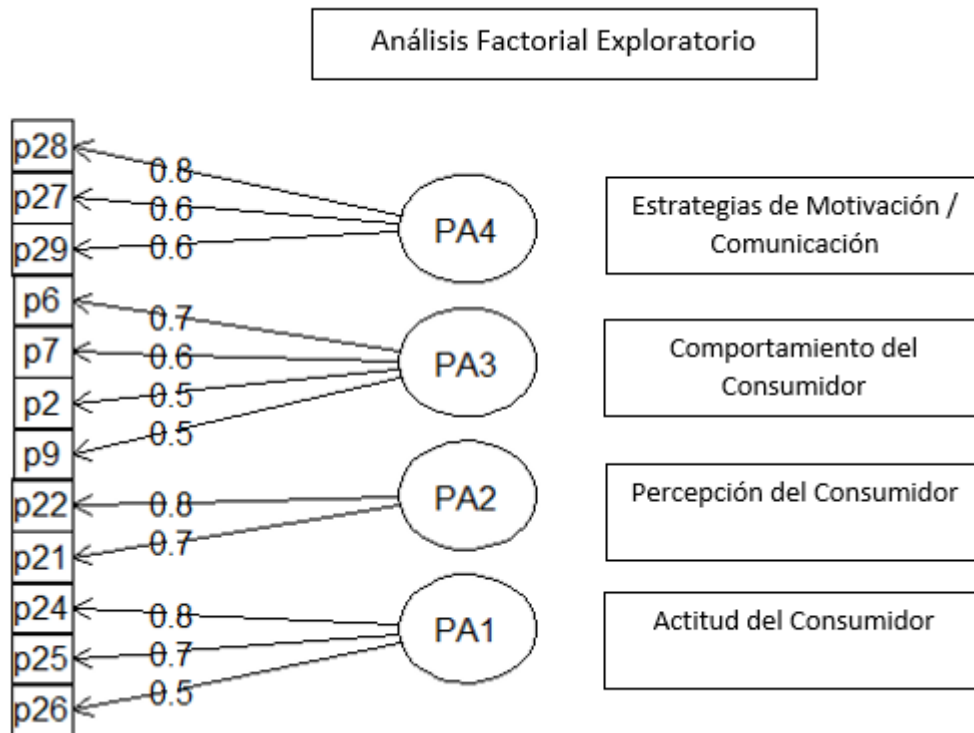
Análisis Factorial Exploratorio

p28
p27
p29
p6
p7
p2
p9
p22
p21
p24
p25
p26

0.8
0.6
0.6
0.7
0.6
0.5
0.5
0.8
0.7
0.8
0.7
0.5

PA4
PA3
PA2
PA1

Estrategias de Motivación / Comunicación

Comportamiento del Consumidor

Percepción del Consumidor

Actitud del Consumidor